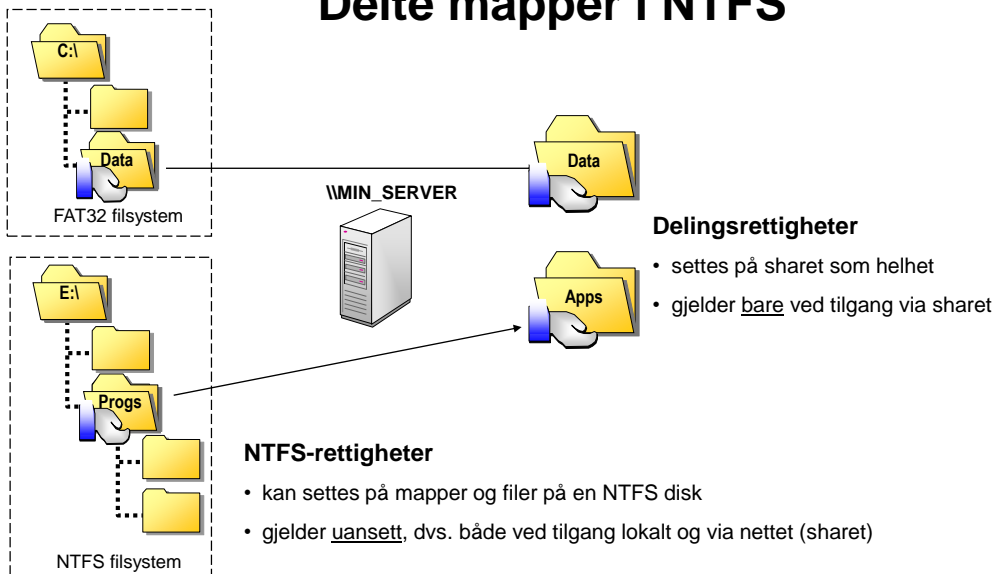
Dele mapper i NTFS

C:\

Data

FAT32 filsystem

\\MIN_SERVER

Data

Delingsrettigheter

• settes på sharet som helhet

• gjelder bare ved tilgang via sharet

E:\

Apps

Progs

NTFS-rettigheter

• kan settes på mapper og filer på en NTFS disk

• gjelder uansett, dvs. både ved tilgang lokalt og via nettet (sharet)

NTFS filsystem